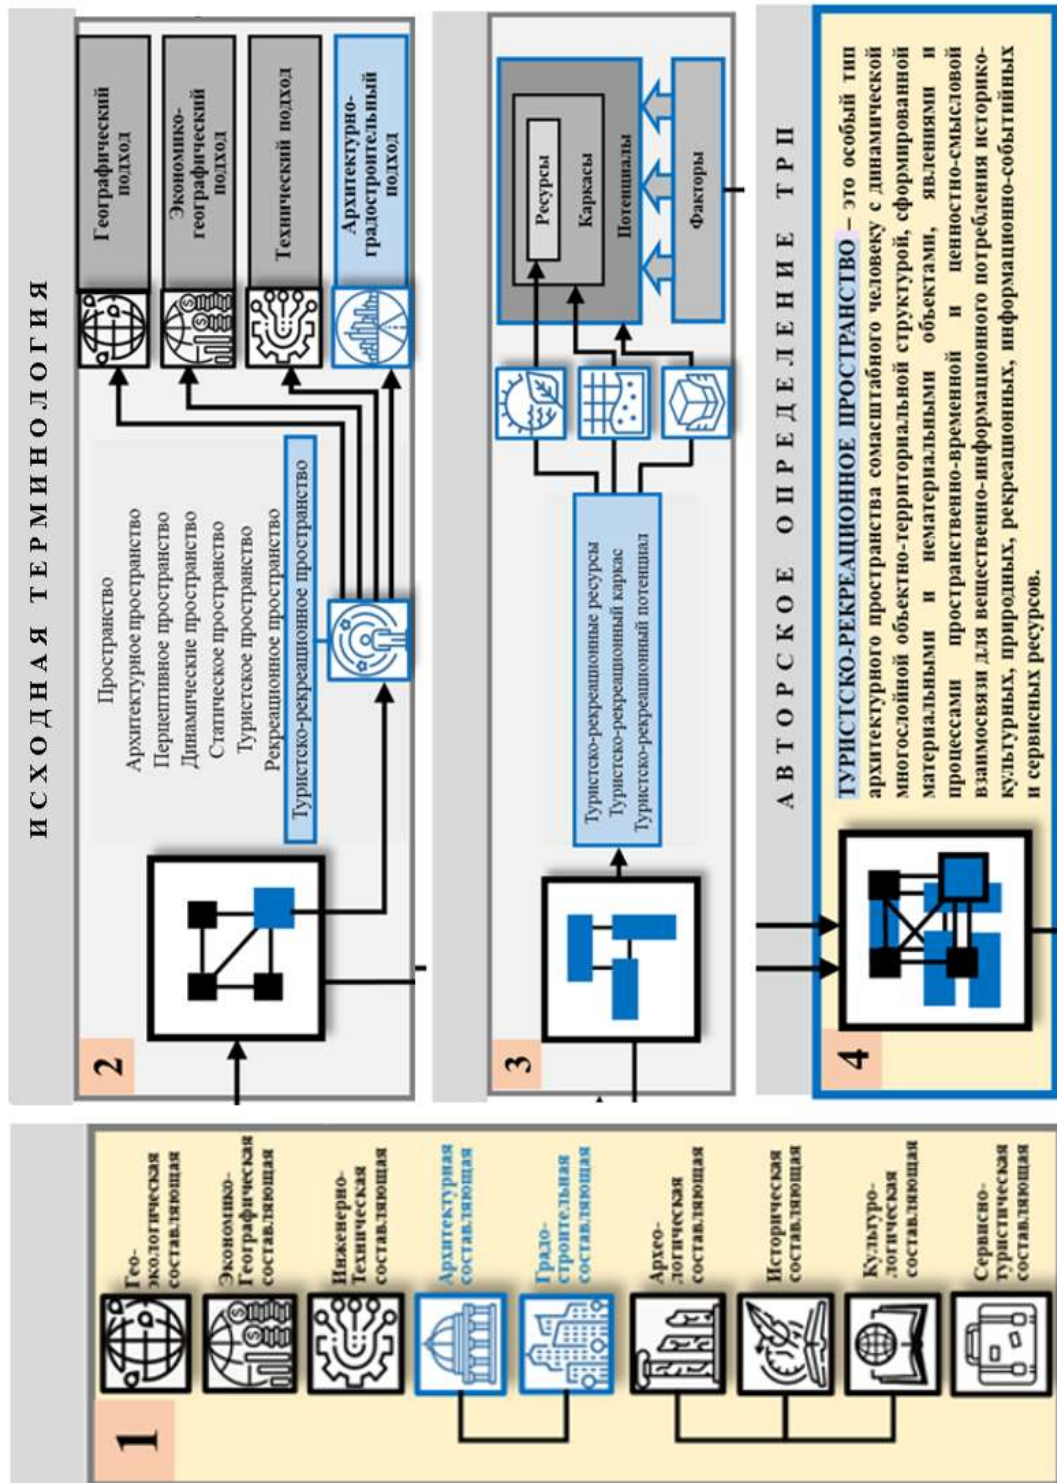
1

Гео-экологическая составляющая

Экономико-Географическая составляющая

Инженерно-Техническая составляющая

Архитектурная составляющая

Градо-строительная составляющая

Архео-логическая составляющая

Историческая составляющая

Культуро-логическая составляющая

Сервисно-туристическая составляющая

ИСХОДНАЯ ТЕРМИНОЛОГИЯ

2

Пространство
Архитектурное пространство
Перцептивное пространство
Динамические пространство
Статическое пространство
Туристское пространство
Рекреационное пространство
Туристско-рекреационное пространство

Географический подход

Экономико-географический подход

Технический подход

Архитектурно-градостроительный подход

3

Туристско-рекреационные ресурсы
Туристско-рекреационный каркас
Туристско-рекреационный потенциал

Ресурсы

Каркасы

Потенциалы

Факторы

АВТОРСКОЕ ОПРЕДЕЛЕНИЕ ТРП

4

ТУРИСТСКО-РЕКРЕАЦИОННОЕ ПРОСТРАНСТВО – это особый тип архитектурного пространства сомасштабного человеку с динамической многослойной объектно-территориальной структурой, сформированной материальными и нематериальными объектами, явлениями и процессами пространственно-временной и ценностно-смысловой взаимосвязи для вещественно-информационного потребления историко-культурных, природных, рекреационных, информационно-событийных и сервисных ресурсов.